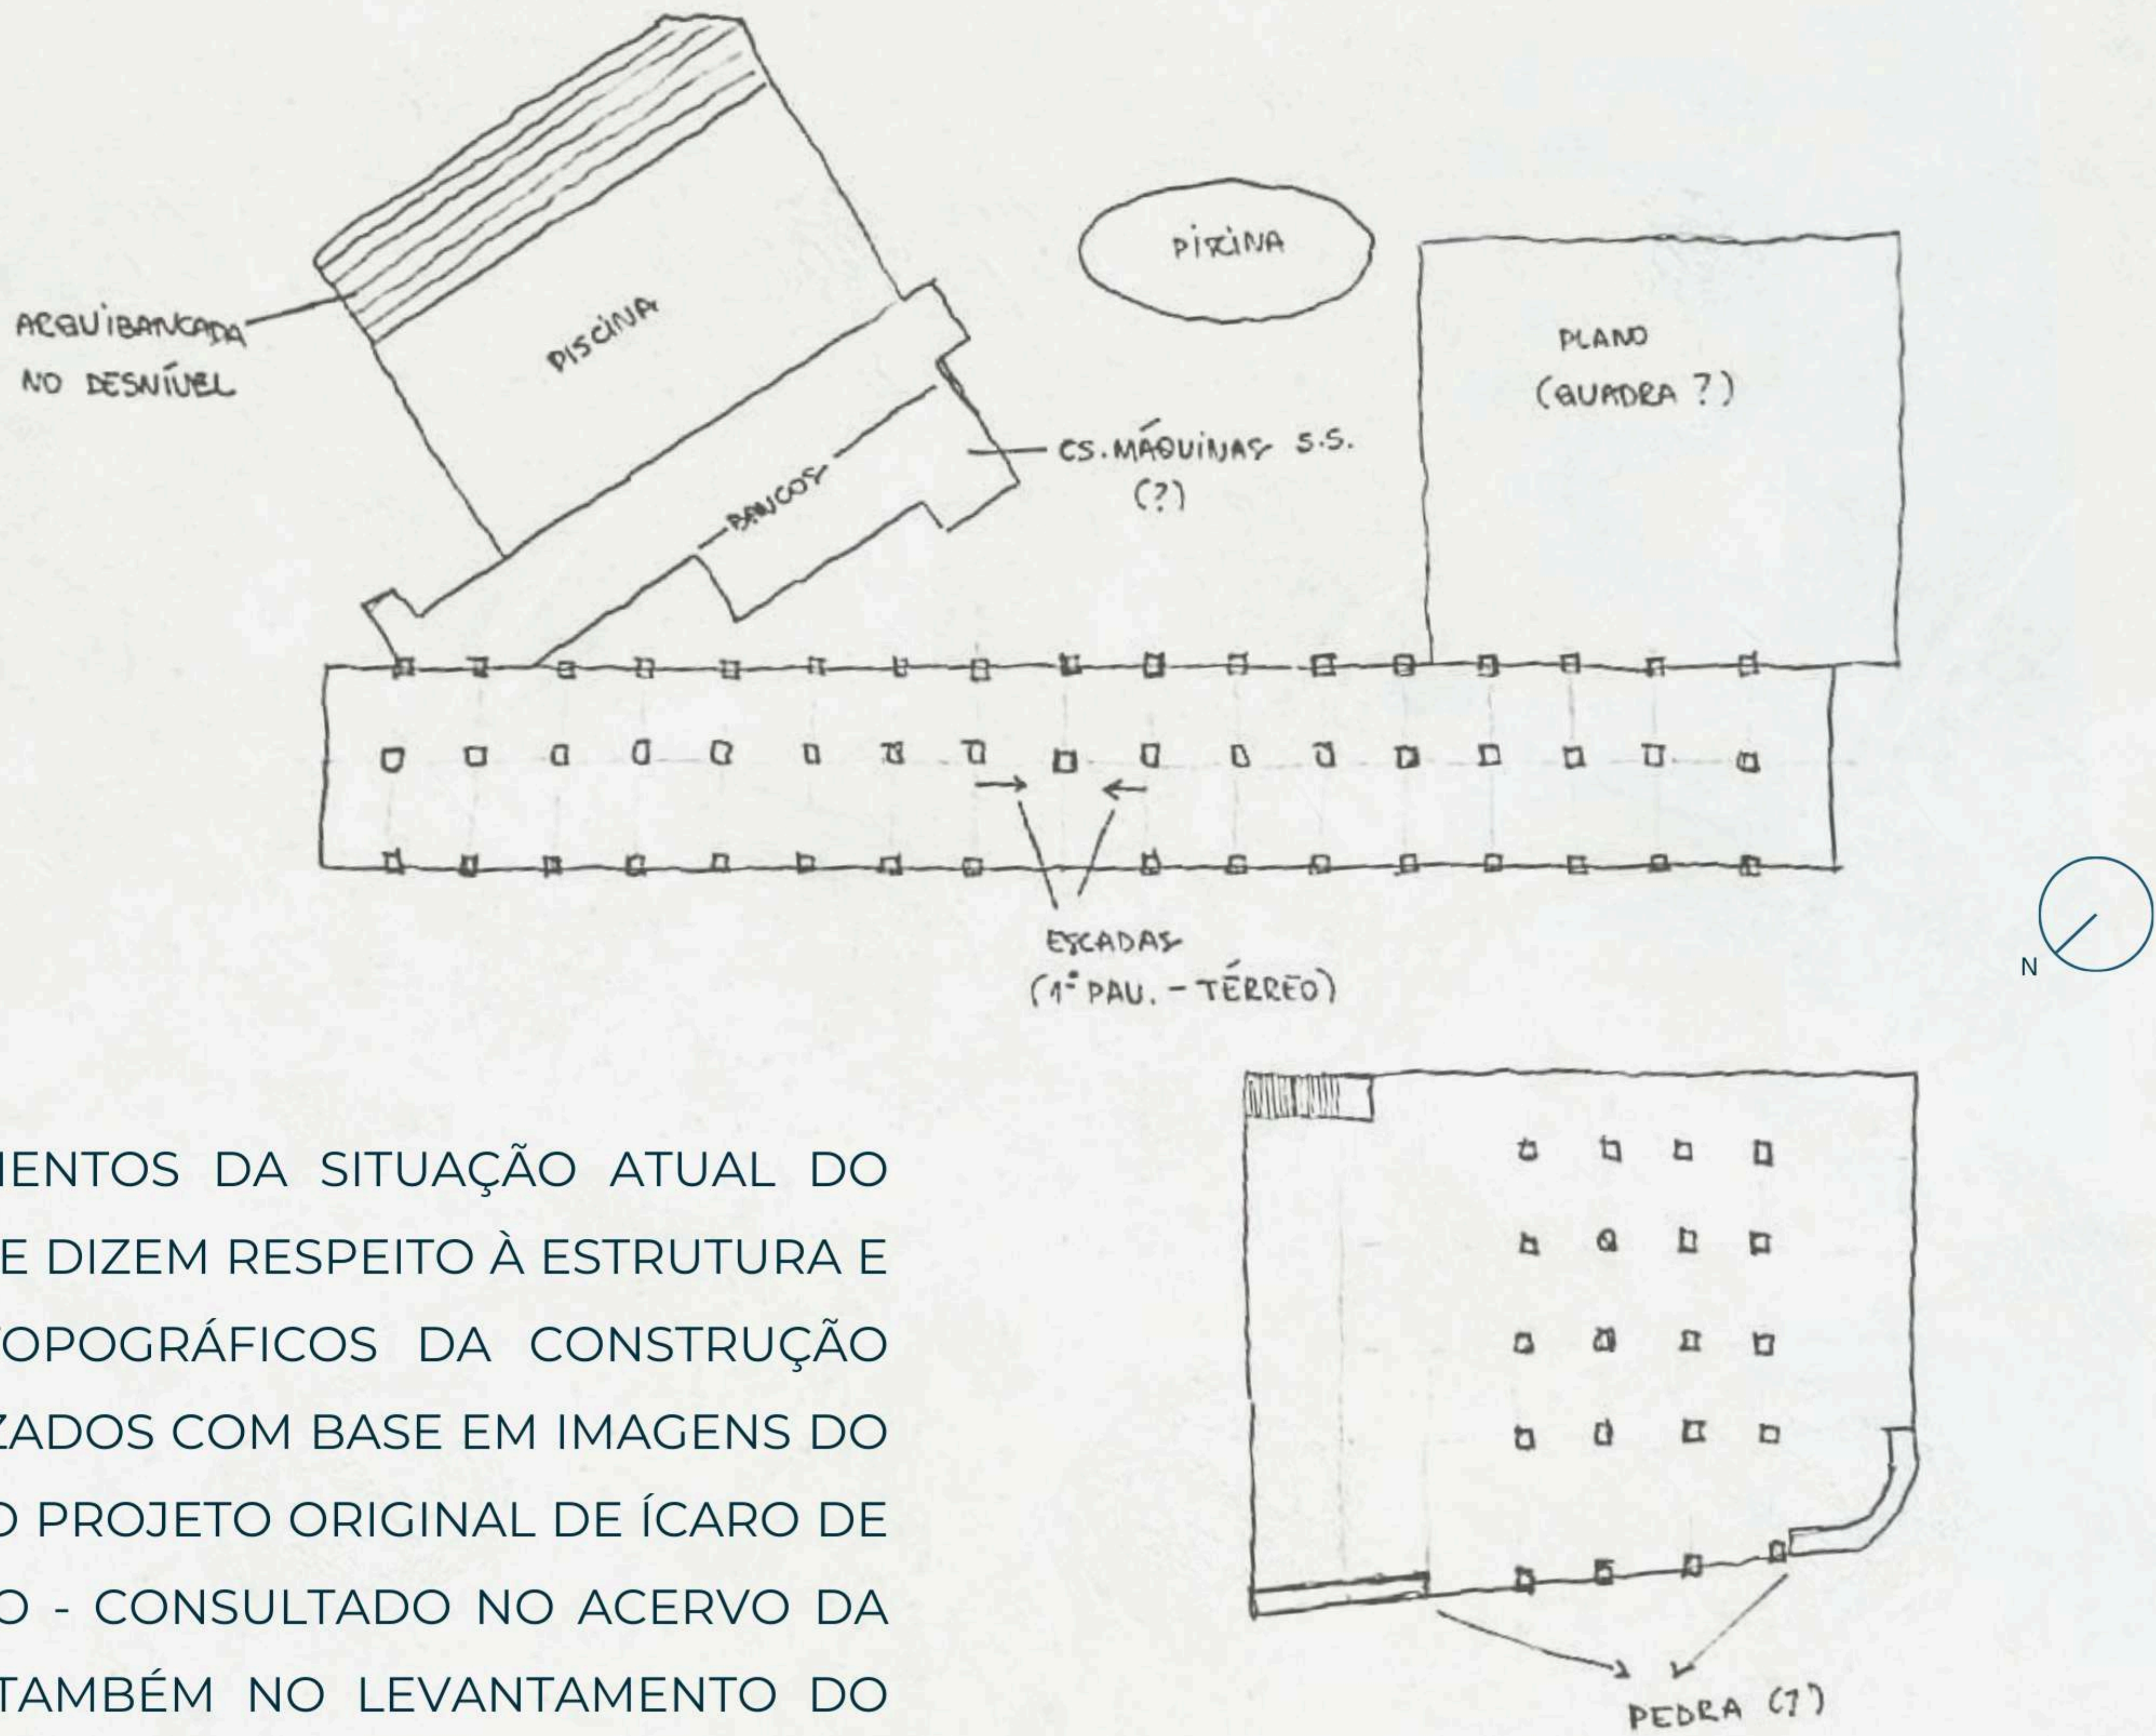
PISCINA

ARQUIBANCADA NO DESNÍVEL

PISCINA

PLANO (QUADRA ?)

CS. MÁQUINAS S.S. (?)

BANCOS

ESCADAS (1° PAV. - TÉRREO)

N

PEDRA (?)

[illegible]MENTOS DA SITUAÇÃO ATUAL DO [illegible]E DIZEM RESPEITO À ESTRUTURA E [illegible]OPOGRÁFICOS DA CONSTRUÇÃO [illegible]ZADOS COM BASE EM IMAGENS DO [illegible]O PROJETO ORIGINAL DE ÍCARO DE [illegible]O - CONSULTADO NO ACERVO DA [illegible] TAMBÉM NO LEVANTAMENTO DO